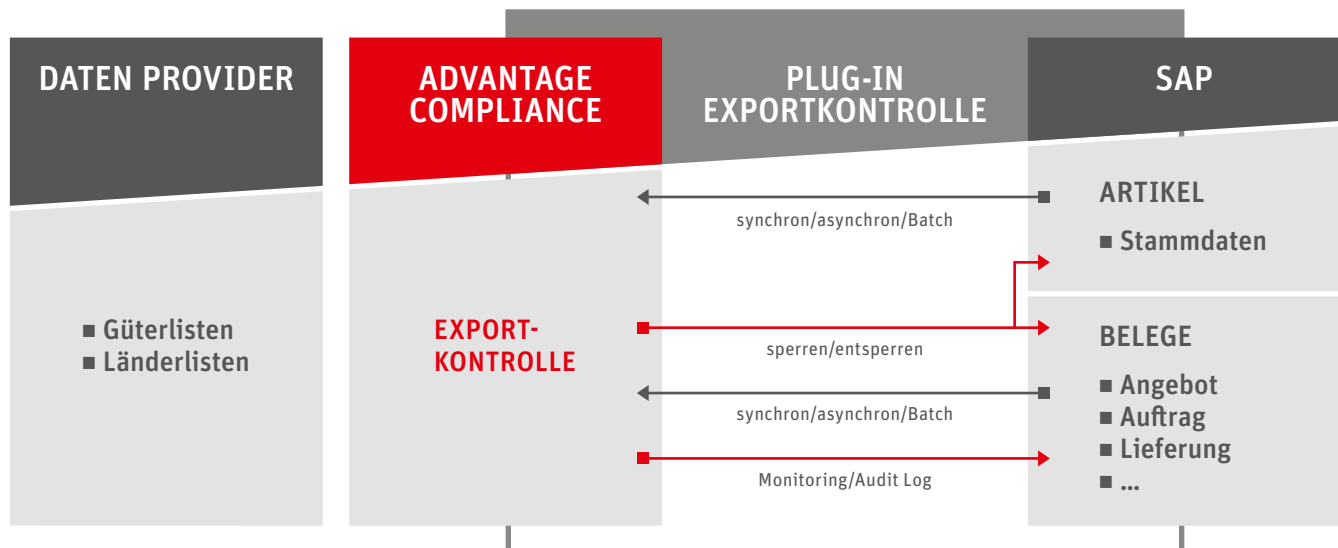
DATEN PROVIDER

■ Güterlisten
■ Länderlisten

ADVANTAGE COMPLIANCE

EXPORT-KONTROLLE

PLUG-IN EXPORTKONTROLLE

synchron/asynchron/Batch

sperren/entsperren

synchron/asynchron/Batch

Monitoring/Audit Log

SAP

ARTIKEL

■ Stammdaten

BELEGE

■ Angebot
■ Auftrag
■ Lieferung
■ ...